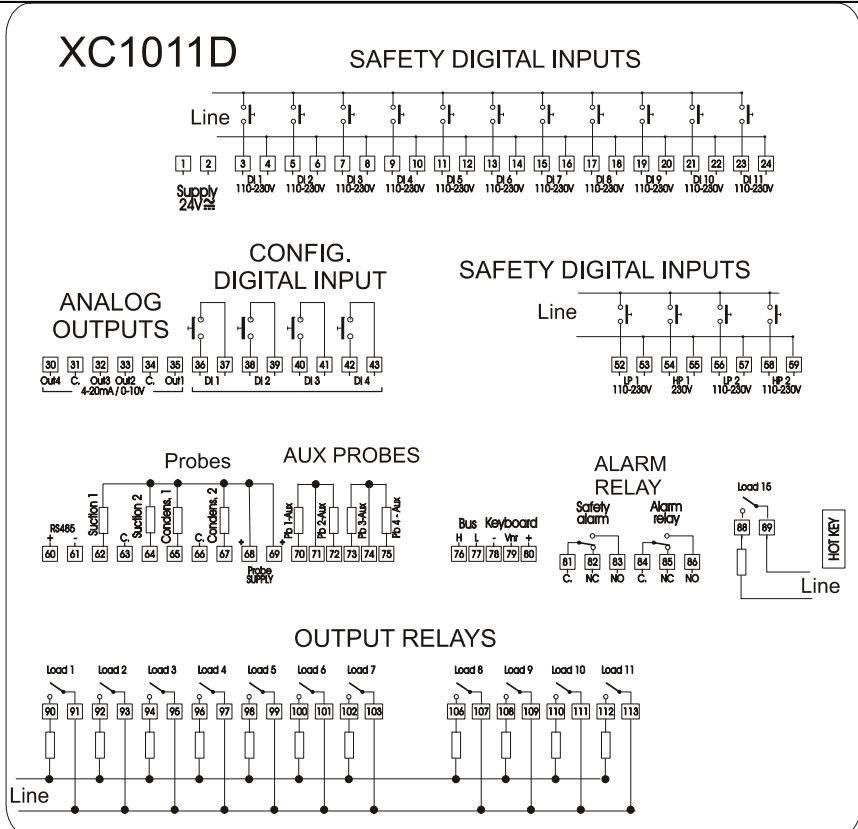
XC1011D

SAFETY DIGITAL INPUTS

Line

1 2 3 4 5 6 7 8 9 10 11 12 13 14 15 16 17 18 19 20 21 22 23 24

Supply 24V

DI 1 110-230V DI 2 110-230V DI 3 110-230V DI 4 110-230V DI 5 110-230V DI 6 110-230V DI 7 110-230V DI 8 110-230V DI 9 110-230V DI 10 110-230V DI 11 110-230V

CONFIG. DIGITAL INPUT

ANALOG OUTPUTS

30 31 32 33 34 35 36 37 38 39 40 41 42 43

Out4 C. Out3 Out2 C. Out1 DI 1 DI 2 DI 3 DI 4

4-20mA / 0-10V

SAFETY DIGITAL INPUTS

Line

52 53 54 55 56 57 58 59

LP 1 110-230V HP 1 230V LP 2 110-230V HP 2 110-230V

Probes

AUX PROBES

RS485

+ -

60 61 62 63 64 65 66 67 68 69 70 71 72 73 74 75

Suction 1 C. Suction 2 Condens. 1 C. Condens. 2 + Probe SUPPLY + Pb 1-Aux Pb 2-Aux Pb 3-Aux Pb 4 - Aux

ALARM RELAY

Bus Keyboard

H L - Vnr +

76 77 78 79 80

Safety alarm

Alarm relay

81 82 83 84 85 86

C. NC NO C. NC NO

Load 15

88 89

HOT KEY

Line

OUTPUT RELAYS

Load 1 Load 2 Load 3 Load 4 Load 5 Load 6 Load 7 Load 8 Load 9 Load 10 Load 11

90 91 92 93 94 95 96 97 98 99 100 101 102 103 106 107 108 109 110 111 112 113

Line